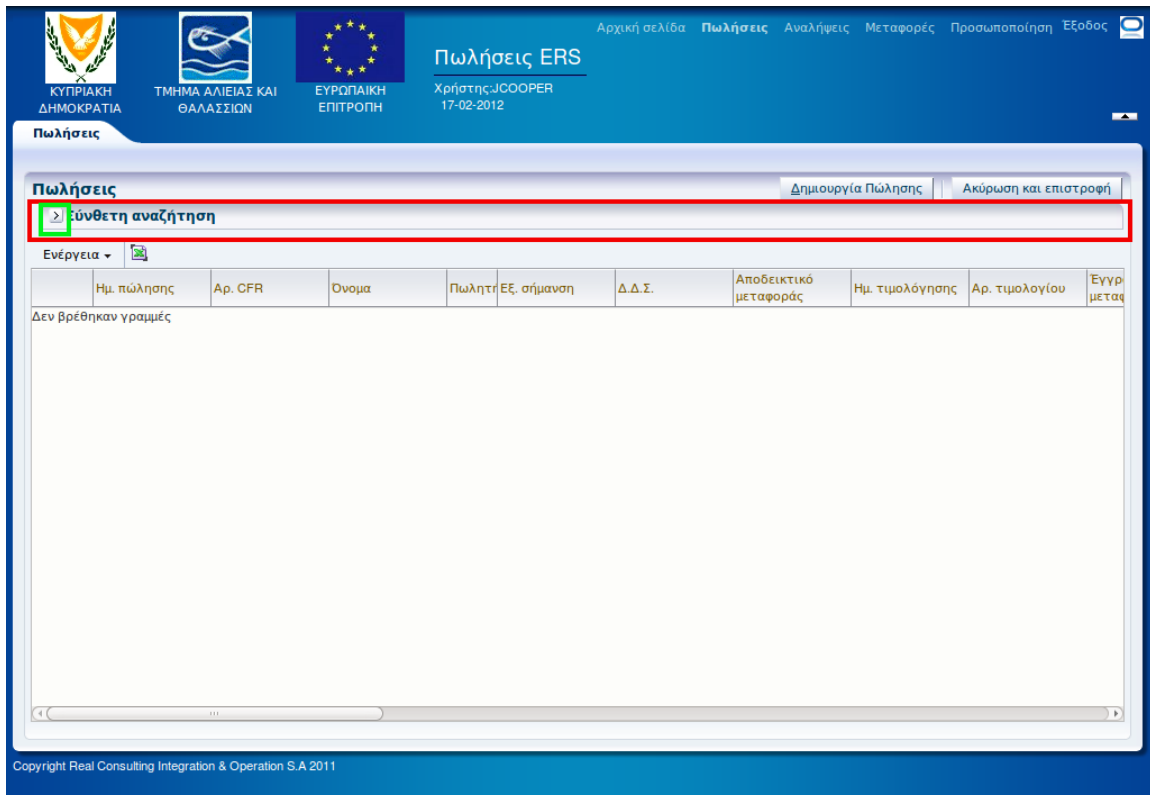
ΚΥΠΡΙΑΚΗ ΔΗΜΟΚΡΑΤΙΑ

ΤΜΗΜΑ ΑΛΙΕΙΑΣ ΚΑΙ ΘΑΛΑΣΣΙΩΝ

ΕΥΡΩΠΑΙΚΗ ΕΠΙΤΡΟΠΗ

Πωλήσεις ERS

Χρήστης:JCOOPER
17-02-2012

Αρχική σελίδα Πωλήσεις Αναλήψεις Μεταφορές Προσωποποίηση Έξοδος

Πωλήσεις

Πωλήσεις

Δημιουργία Πώλησης Ακύρωση και επιστροφή

Σύνθετη αναζήτηση

Ενέργεια

| | Ημ. πώλησης | Αρ. CFR | Όνομα | Πωλητ | Εξ. σήμανση | Δ.Δ.Σ. | Αποδεικτικό μεταφοράς | Ημ. τιμολόγησης | Αρ. τιμολογίου | Έγγρ μεταφ |
|---|---|---|---|---|---|---|---|---|---|---|

Δεν βρέθηκαν γραμμές

Copyright Real Consulting Integration & Operation S.A 2011